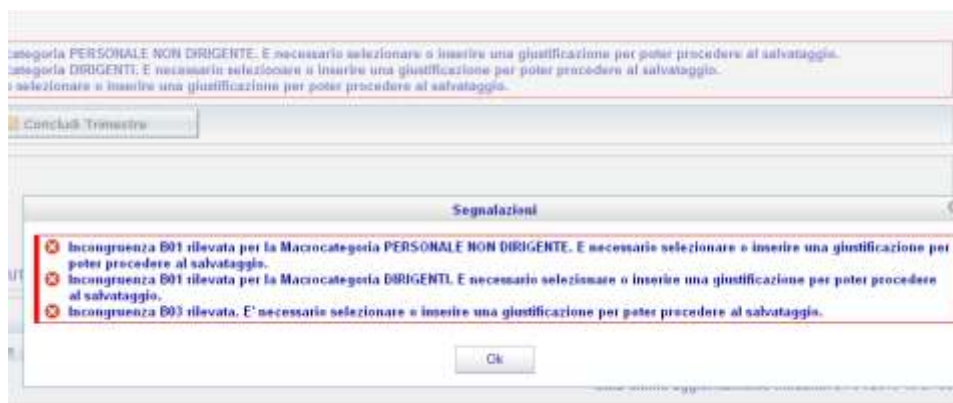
ategoria PERSONALE NON DIRIGENTE. E necessario selezionare o inserire una giustificazione per poter procedere al salvataggio.
ategoria DIRIGENTI. E necessario selezionare o inserire una giustificazione per poter procedere al salvataggio.
selezionare o inserire una giustificazione per poter procedere al salvataggio.

Concludi Trimestre

Segnalazioni

Incongruenza B01 rilevata per la Macrocategoria PERSONALE NON DIRIGENTE. E necessario selezionare o inserire una giustificazione per poter procedere al salvataggio.

Incongruenza B01 rilevata per la Macrocategoria DIRIGENTI. E necessario selezionare o inserire una giustificazione per poter procedere al salvataggio.

Incongruenza B03 rilevata. E' necessario selezionare o inserire una giustificazione per poter procedere al salvataggio.

Ok

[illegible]